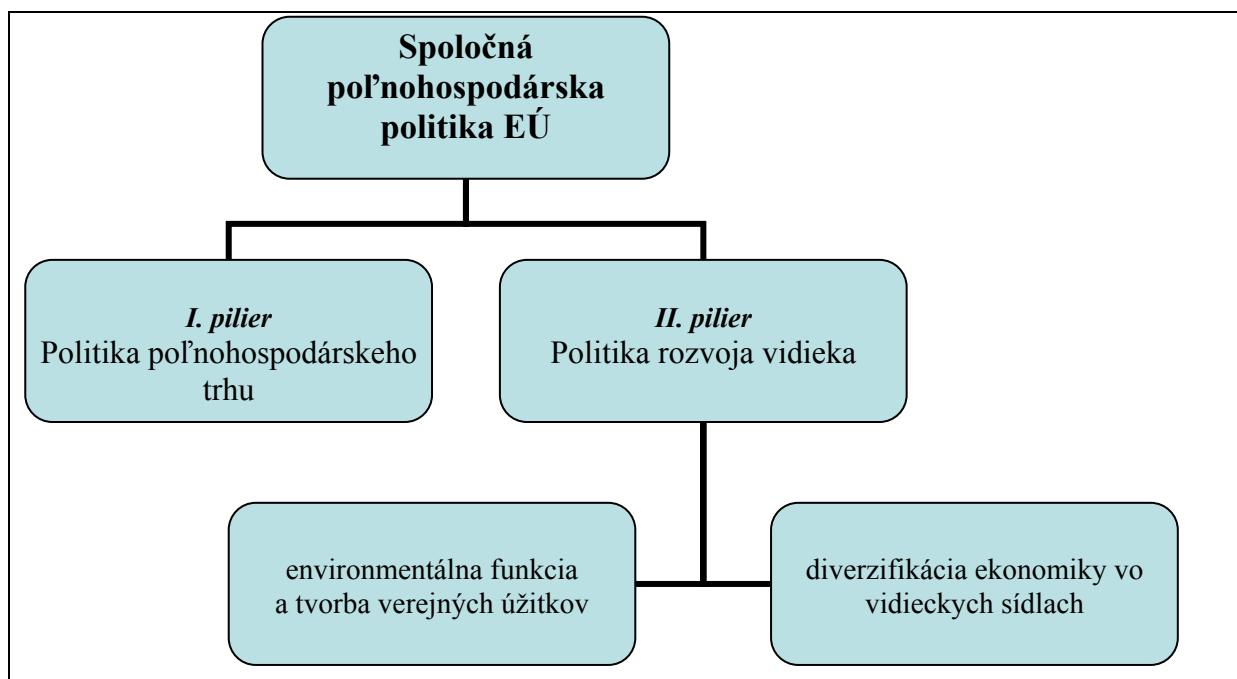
Spoločná poľnohospodárska politika EÚ

I. pilier
Politika poľnohospodárskeho trhu

II. pilier
Politika rozvoja vidieka

environmentálna funkcia a tvorba verejných úžitkov

diverzifikácia ekonomiky vo vidieckych sídlach